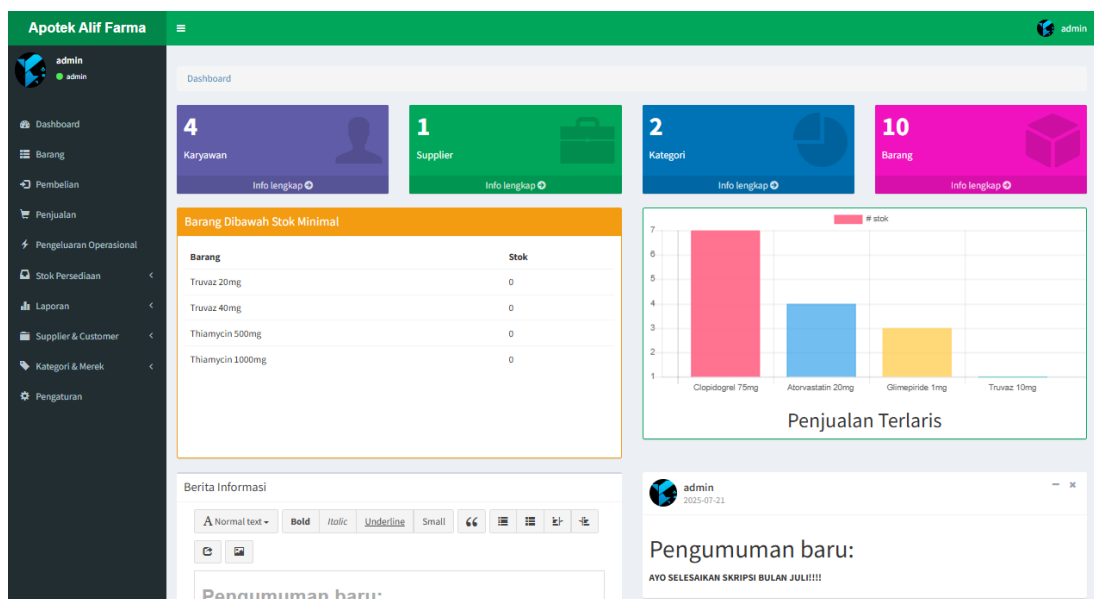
Apotek Alif Farma
admin
admin
admin

Dashboard
Barang
Pembelian
Penjualan
Pengeluaran Operasional
Stok Persediaan
Laporan
Supplier & Customer
Kategori & Merek
Pengaturan

Dashboard

4
Karyawan
Info lengkap

1
Supplier
Info lengkap

2
Kategori
Info lengkap

10
Barang
Info lengkap

Barang Dibawah Stok Minimal

| Barang | Stok |
|---|---|
| Truvaz 20mg | 0 |
| Truvaz 40mg | 0 |
| Thiamycin 500mg | 0 |
| Thiamycin 1000mg | 0 |

# stok
7
6
5
4
3
2
1
Clopidogrel 75mg
Atorvastatin 20mg
Glimepiride 1mg
Truvaz 10mg
Penjualan Terlaris

Berita Informasi
A Normal text
Bold
Italic
Underline
Small
Pengumuman baru:

admin
2025-07-21
Pengumuman baru:
AYO SELESAIKAN SKRIPSI BULAN JULI!!!!